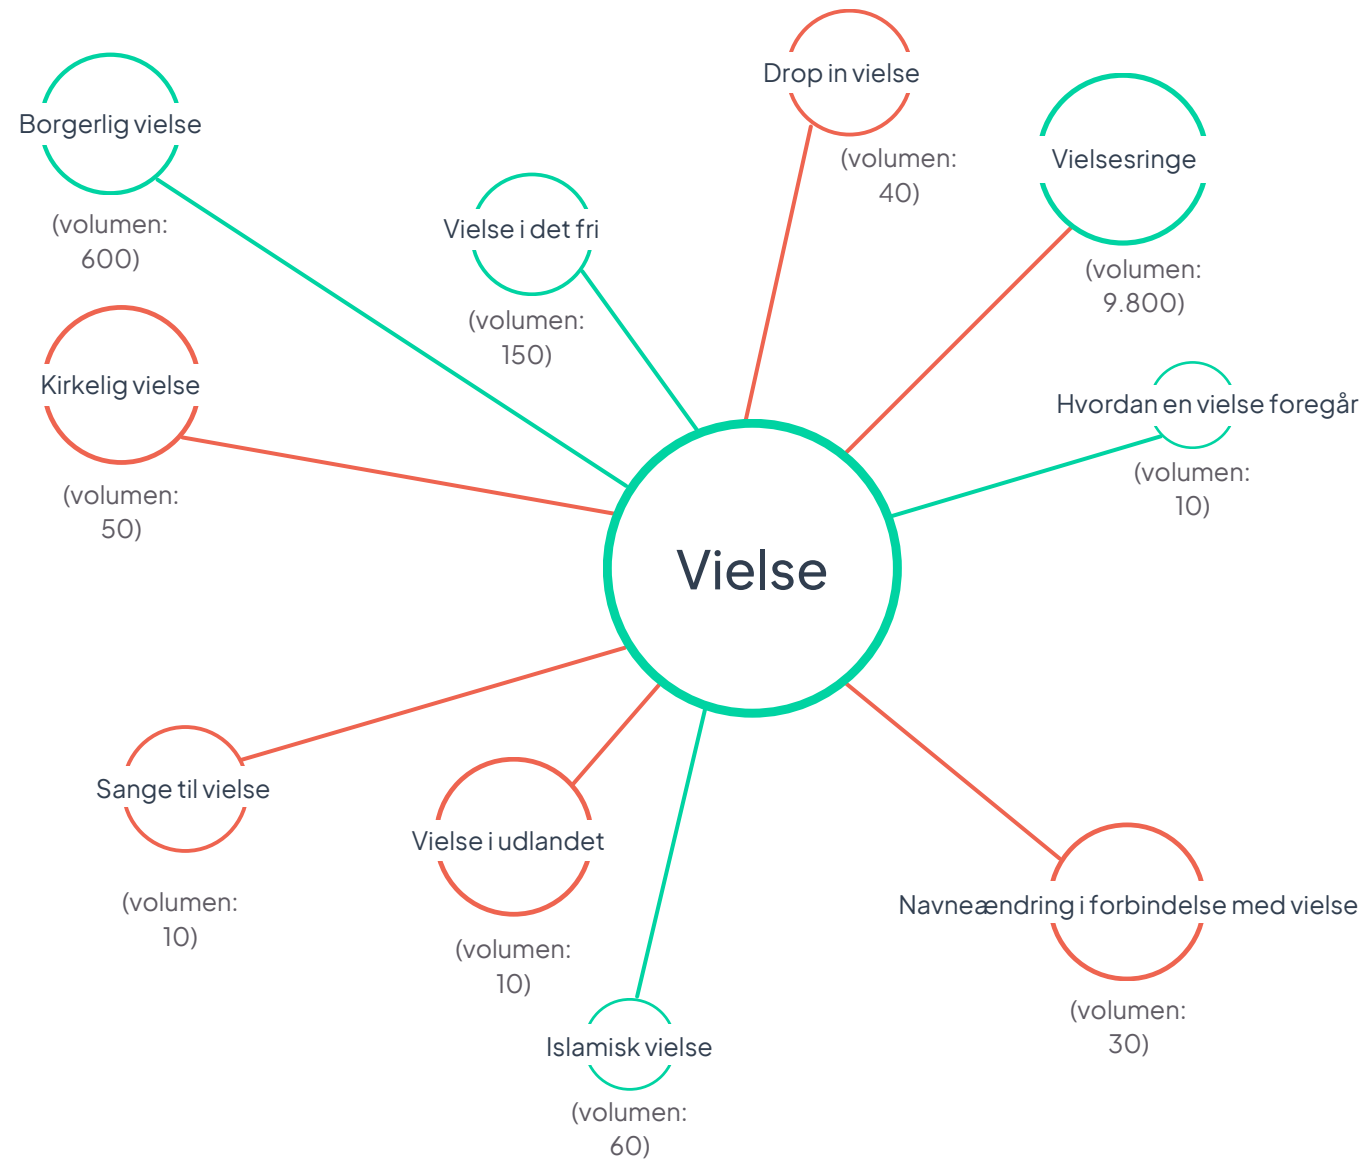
Drop in vielse
(volumen: 40)

Borgerlig vielse
(volumen: 600)

Vielsesringe
(volumen: 9.800)

Vielse i det fri
(volumen: 150)

Kirkelig vielse
(volumen: 50)

Hvordan en vielse foregår
(volumen: 10)

Vielse

Sange til vielse
(volumen: 10)

Vielse i udlandet
(volumen: 10)

Navneændring i forbindelse med vielse
(volumen: 30)

Islamisk vielse
(volumen: 60)